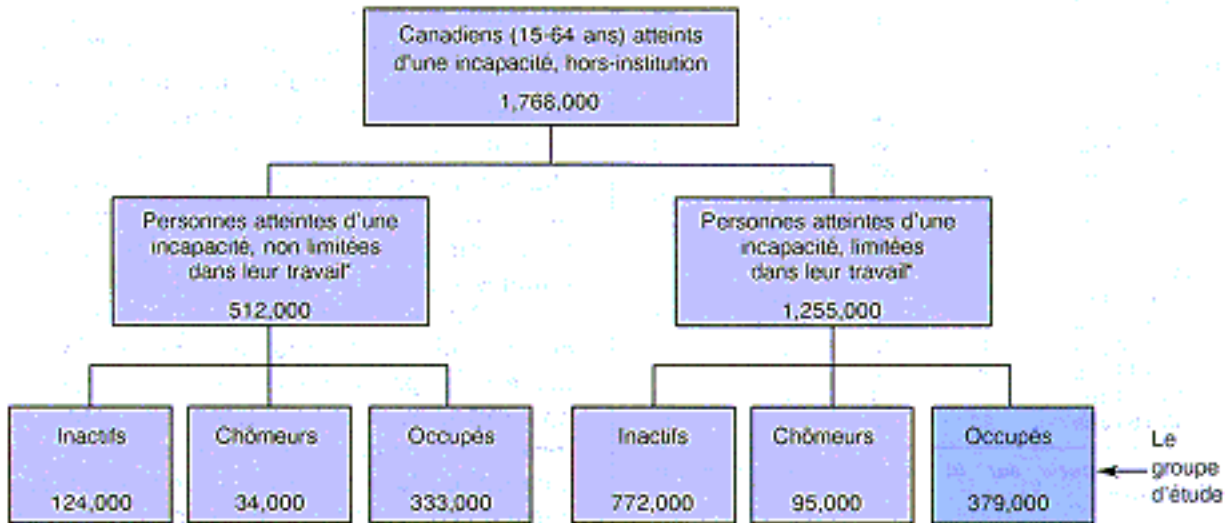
Canadiens (15-64 ans) atteints d'une incapacité, hors-institution

1,768,000

Personnes atteintes d'une incapacité, non limitées dans leur travail*

512,000

Personnes atteintes d'une incapacité, limitées dans leur travail*

1,255,000

Inactifs

124,000

Chômeurs

34,000

Occupés

333,000

Inactifs

772,000

Chômeurs

95,000

Occupés

379,000

Le groupe d'étude